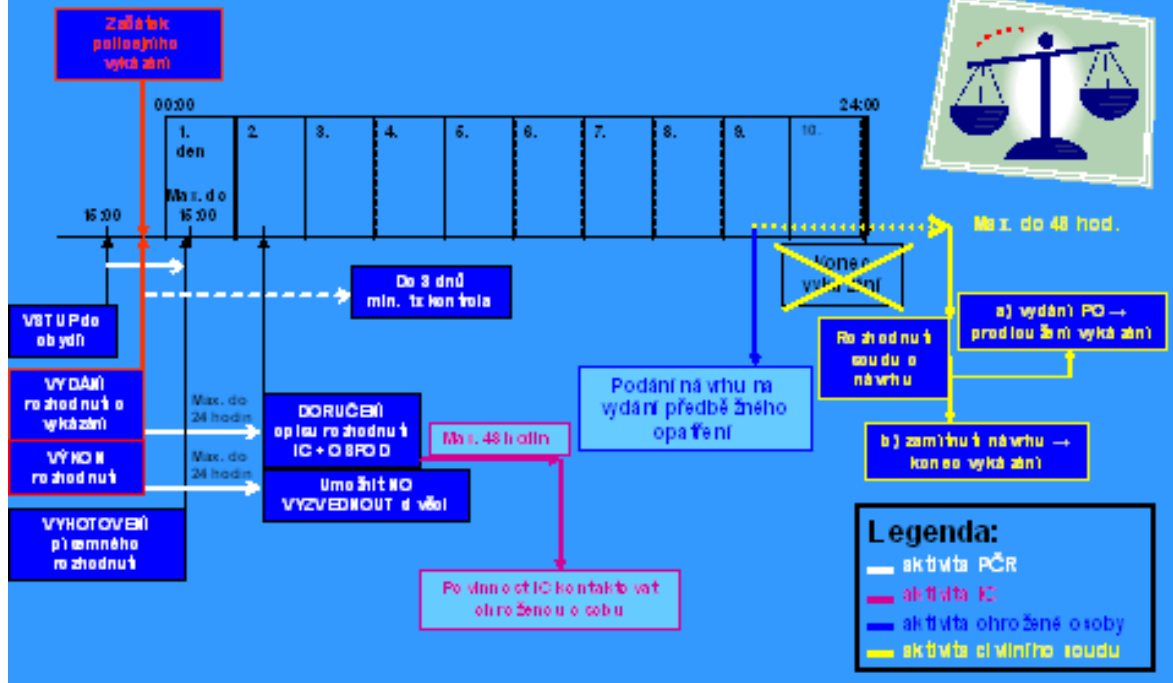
Začátek policejního vykázání

00:00

24:00

1. den

Max. do 16:00

2.

3.

4.

5.

6.

7.

8.

9.

10.

16:00

Max. do 48 hod.

Konec vykázání

Do 3 dnů min. 1x kontrola

VSTUP do obydlí

VYDÁNÍ rozhodnutí o vykázání

VÝKON rozhodnutí

VYHOTOVENÍ písemného rozhodnutí

Max. do 24 hodin

DORUČENÍ opisu rozhodnutí IC + OSPOD

Max. do 24 hodin

Umožnit NO VYZVEDNOUT si věci

Max. 48 hodin

Povinnost IC kontaktovat ohroženou osobu

Podání návrhu na vydání předběžného opatření

Rozhodnutí soudu o návrhu

a) vydání PO → prodloužení vykázání

b) zamítnutí návrhu → konec vykázání

Legenda:
aktivita PČR
aktivita IC
aktivita ohrožené osoby
aktivita civilního soudu